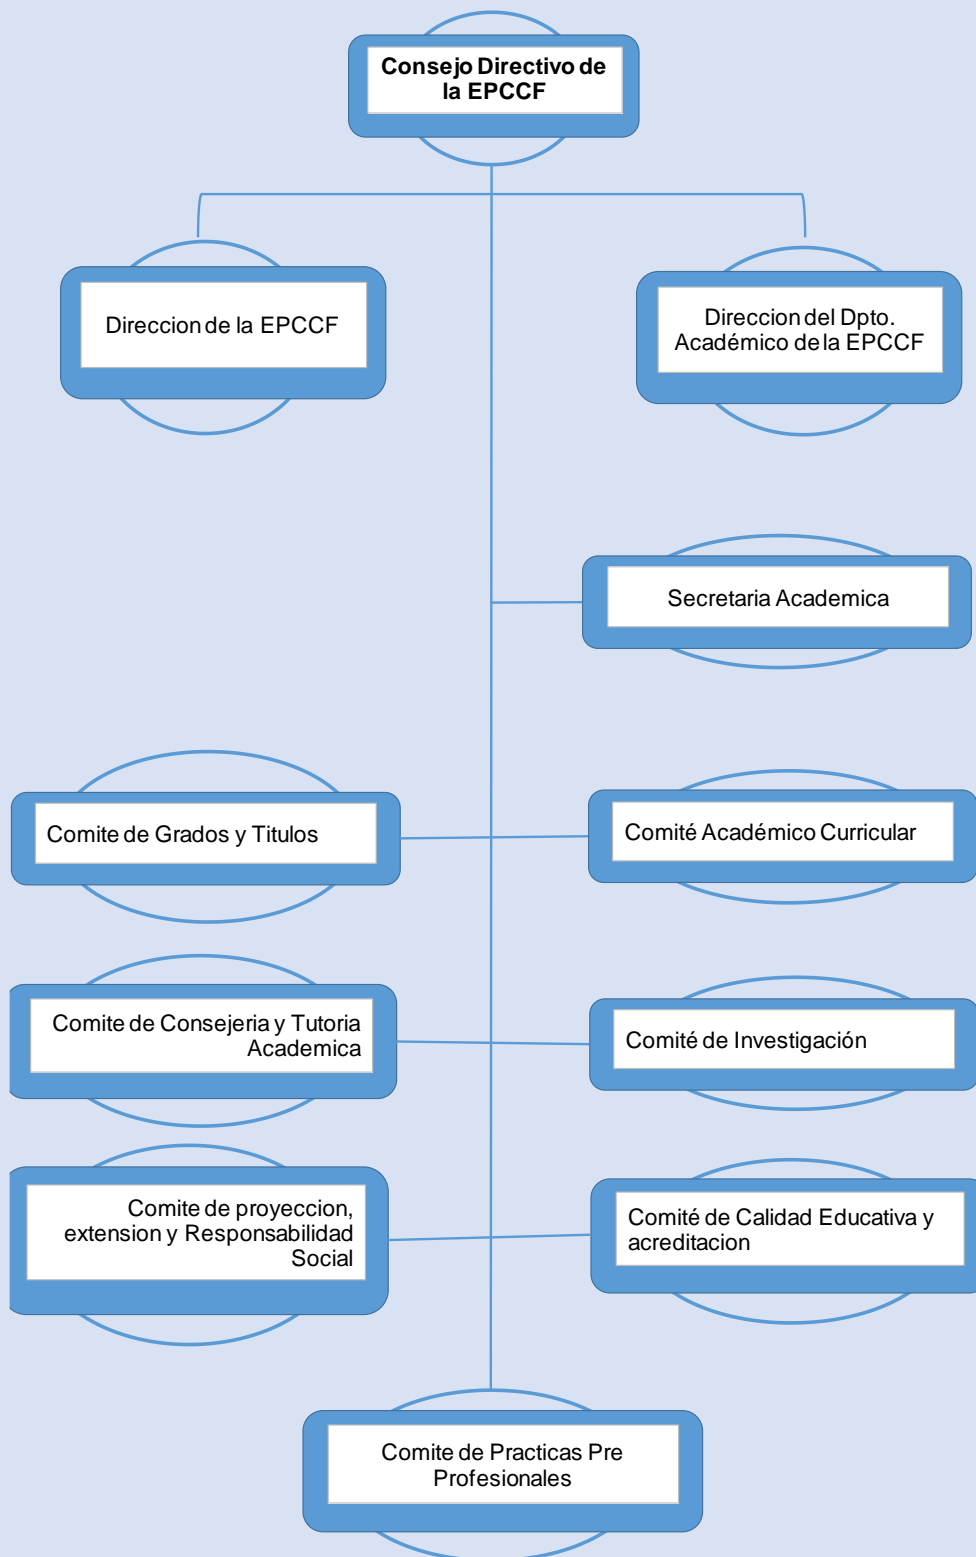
Consejo Directivo de la EPCCF

Direccion de la EPCCF

Direccion del Dpto. Académico de la EPCCF

Secretaria Academica

Comite de Grados y Titulos

Comité Académico Curricular

Comite de Consejeria y Tutoria Academica

Comité de Investigación

Comite de proyeccion, extension y Responsabilidad Social

Comité de Calidad Educativa y acreditacion

Comite de Practicas Pre Profesionales